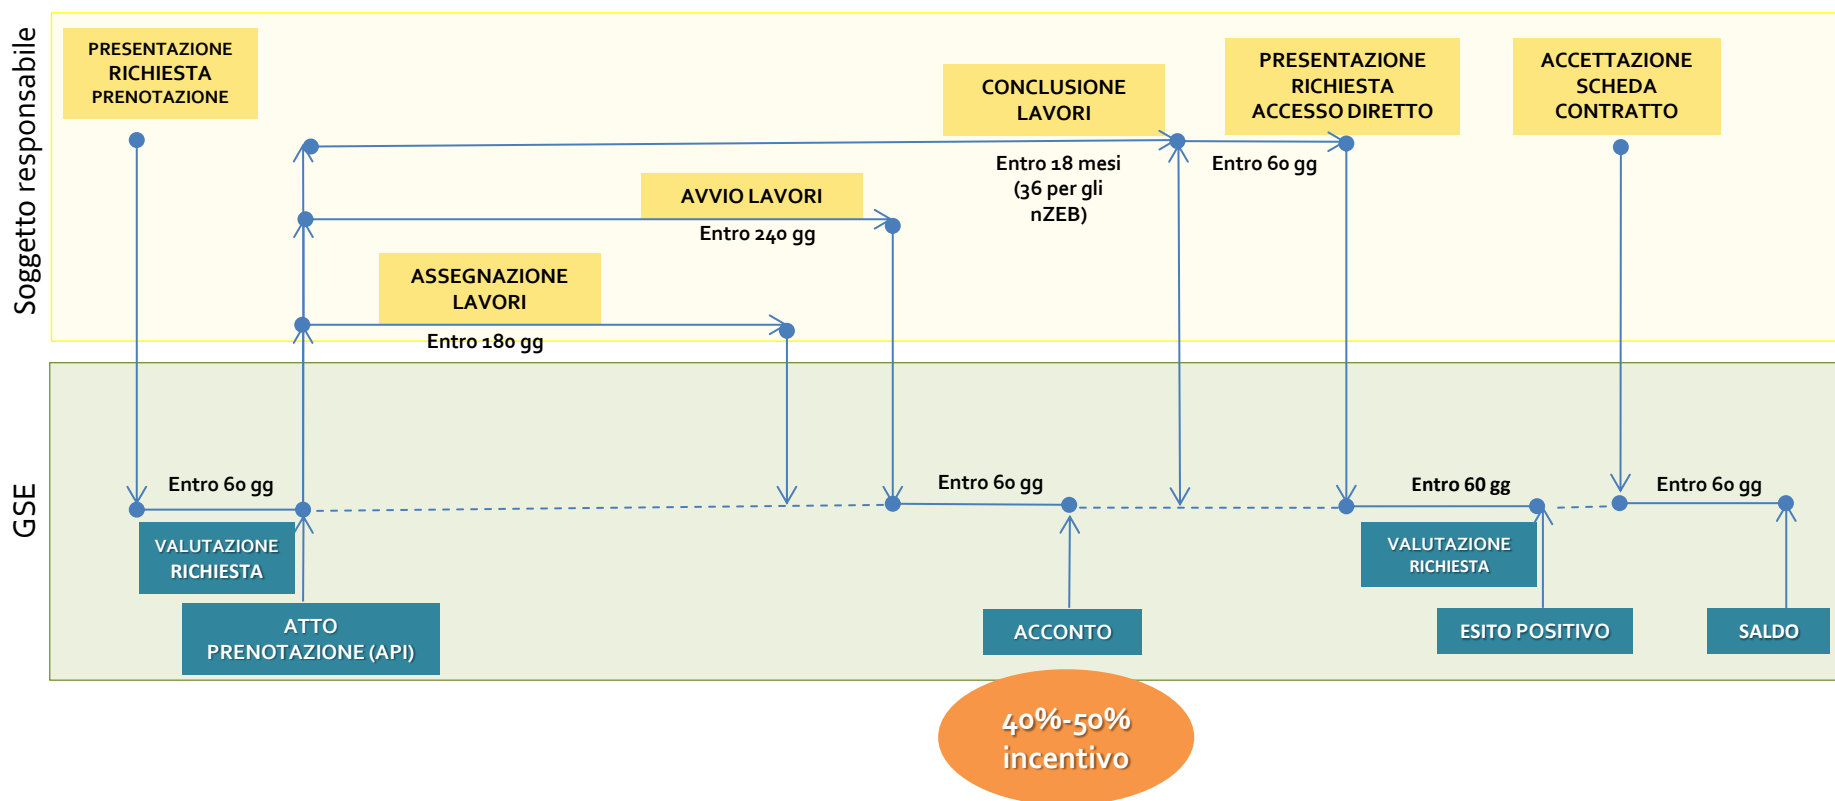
Soggetto responsabile

PRESENTAZIONE RICHIESTA PRENOTAZIONE

CONCLUSIONE LAVORI

PRESENTAZIONE RICHIESTA ACCESSO DIRETTO

ACCETTAZIONE SCHEDA CONTRATTO

Entro 18 mesi (36 per gli nZEB)

Entro 60 gg

AVVIO LAVORI

Entro 240 gg

ASSEGNAZIONE LAVORI

Entro 180 gg

GSE

Entro 60 gg

Entro 60 gg

Entro 60 gg

Entro 60 gg

VALUTAZIONE RICHIESTA

ATTO PRENOTAZIONE (API)

ACCONTO

VALUTAZIONE RICHIESTA

ESITO POSITIVO

SALDO

40%-50% incentivo